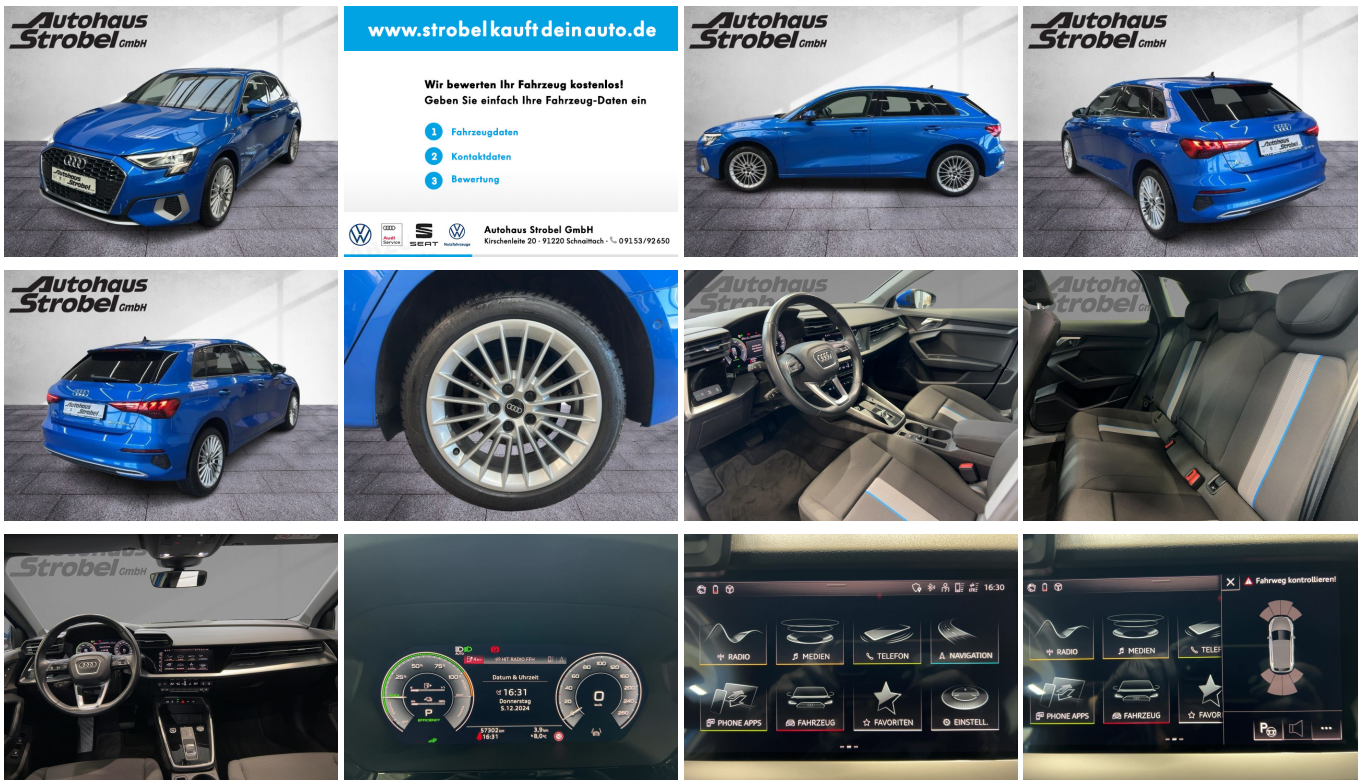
Autohaus Strobel GmbH

Autohaus Strobel

www.strobelkauftdeinauto.de

Wir bewerten Ihr Fahrzeug kostenlos!
Geben Sie einfach Ihre Fahrzeug-Daten ein

1 Fahrzeugdaten
2 Kontaktdaten
3 Bewertung

Audi Service
SEAT
Nutzfahrzeuge

Autohaus Strobel GmbH
Kirschenleite 20 · 91220 Schnaittach · 09153/92650

Autohaus Strobel GmbH

Autohaus Strobel GmbH

Autohaus Strobel GmbH

Autohaus Strobel

Autohaus Strobel

Autohaus Strobel

Autohaus Strobel GmbH

Datum & Uhrzeit
16:31
Donnerstag
5.12.2024
P
0
57302 km
16:31
3.9°
+8,0°c

16:30
RADIO
MEDIEN
TELEFON
NAVIGATION
PHONE APPS
FAHRZEUG
FAVORITEN
EINSTELL.

Fahrweg kontrollieren!
RADIO
MEDIEN
TELEF
PHONE APPS
FAHRZEUG
FAVOR